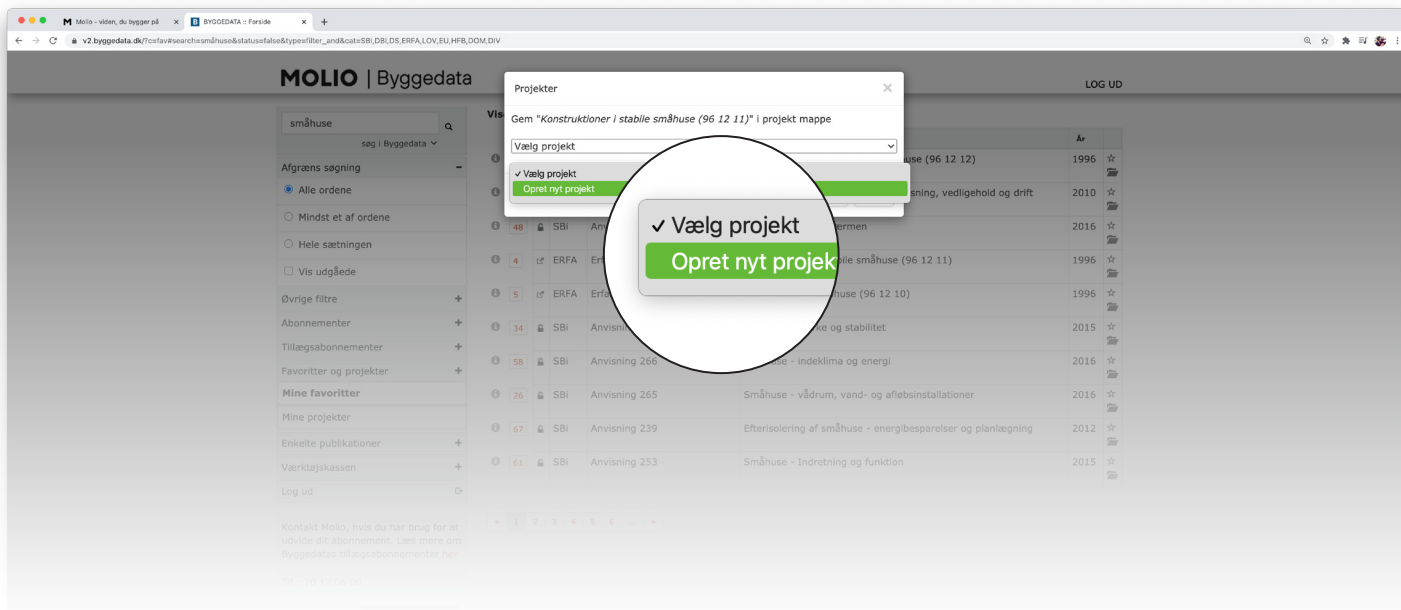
Molio - viden, du bygger på ×
BYGGEDATA :: Forside ×
+

v2.byggedata.dk/?c=fav#search=småhuse&status=false&type=filter_and&cat=SBi,DBI,DS,ERFA,LOV,EU,HFB,DOM,DIV

MOLIO | Byggedata

LOG UD

småhuse
søg i Byggedata

Afgræns søgning
Alle ordene
Mindst et af ordene
Hele sætningen
Vis udgåede
Øvrige filtre
Abonnementer
Tillægsabonnementer
Favoritter og projekter
Mine favoritter
Mine projekter
Enkelte publikationer
Værktøjskassen
Log ud

Kontakt Molio, hvis du har brug for at udvide dit abonnement. Læs mere om Byggedatas tillægsabonnementer her.

Projekter ×

Gem "Konstruktioner i stabile småhuse (96 12 11)" i projekt mappe

Vælg projekt

✓ Vælg projekt
Opret nyt projekt

✓ Vælg projekt
Opret nyt projek

Vis

År

| | | | | | |
|---|---|---|---|---|---|
| | | | | huse (96 12 12) | 1996 |
| | | | | sning, vedligehold og drift | 2010 |
| 48 | SBi | Anv | | ermen | 2016 |
| 4 | ERFA | Erf | | bile småhuse (96 12 11) | 1996 |
| 5 | ERFA | Erfa | | huse (96 12 10) | 1996 |
| 34 | SBi | Anvisn | | ke og stabilitet | 2015 |
| 58 | SBi | Anvisning 266 | | huse - indeklima og energi | 2016 |
| 26 | SBi | Anvisning 265 | | Småhuse - vådrum, vand- og afløbsinstallationer | 2016 |
| 67 | SBi | Anvisning 239 | | Efterisolering af småhuse - energibesparelser og planlægning | 2012 |
| 61 | SBi | Anvisning 253 | | Småhuse - Indretning og funktion | 2015 |

« 1 2 3 4 5 6 ... »